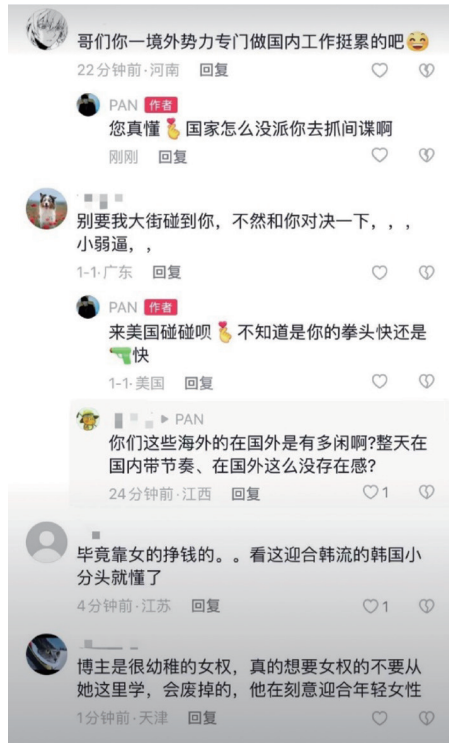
哥们你一境外势力专门做国内工作挺累的吧😅
22分钟前·河南 回复

PAN 作者
您真懂🏅国家怎么没派你去抓间谍啊
刚刚 回复

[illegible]
别要我大街碰到你，不然和你对决一下，，，小弱逼，，
1-1·广东 回复

PAN 作者
来美国碰碰呗🏅不知道是你的拳头快还是🔫快
1-1·美国 回复

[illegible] ▸ PAN
你们这些海外的在国外是有多闲啊?整天在国内带节奏、在国外这么没存在感?
24分钟前·江西 回复 1

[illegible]
毕竟靠女的挣钱的。。看这迎合韩流的韩国小分头就懂了
4分钟前·江苏 回复 1

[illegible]
博主是很幼稚的女权，真的想要女权的不要从她这里学，会废掉的，他在刻意迎合年轻女性
1分钟前·天津 回复